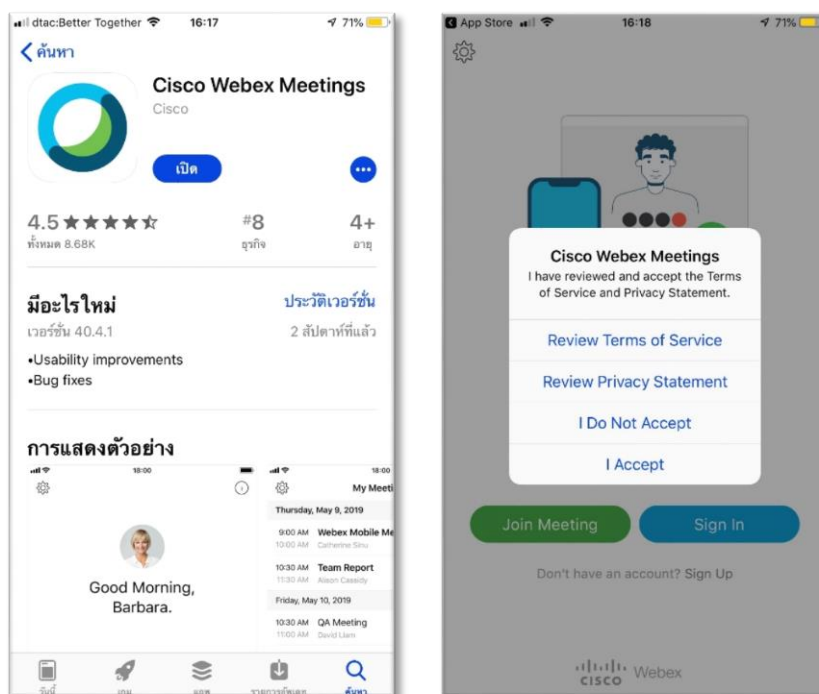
dtac:Better Together 16:17 71%

ค้นหา

Cisco Webex Meetings

Cisco

เปิด

4.5 ★★★★☆
ทั้งหมด 8.68K

#8
ธุรกิจ

4+
อายุ

มีอะไรใหม่

ประวัติเวอร์ชั่น

เวอร์ชั่น 40.4.1

2 สัปดาห์ที่แล้ว

•Usability improvements
•Bug fixes

การแสดงตัวอย่าง

18:00

Good Morning, Barbara.

18:00

My Meeti

Thursday, May 9, 2019

9:00 AM Webex Mobile Me
10:00 AM Catherine Sinu

10:30 AM Team Report
11:30 AM Alison Cassidy

Friday, May 10, 2019

10:30 AM QA Meeting
11:00 AM David Liam

วันนี้ เกม แอพ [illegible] ค้นหา

App Store 16:18 71%

Cisco Webex Meetings
I have reviewed and accept the Terms of Service and Privacy Statement.

Review Terms of Service

Review Privacy Statement

I Do Not Accept

I Accept

Join Meeting

Sign In

Don't have an account? Sign Up

cisco Webex